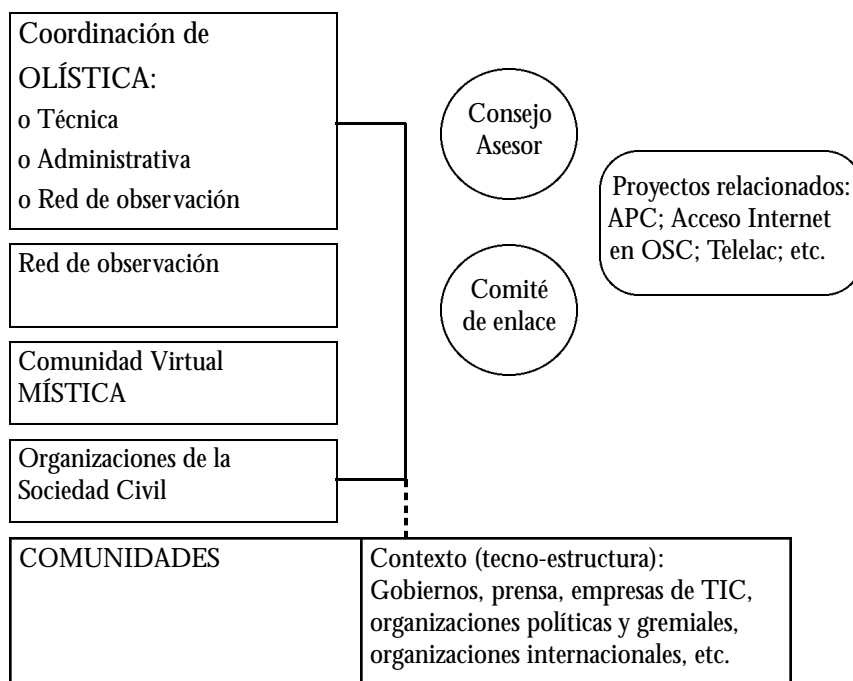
Coordinación de OLÍSTICA:
o Técnica
o Administrativa
o Red de observación

Consejo Asesor

Proyectos relacionados: APC; Acceso Internet en OSC; Telelac; etc.

Red de observación

Comité de enlace

Comunidad Virtual MÍSTICA

Organizaciones de la Sociedad Civil

| COMUNIDADES | Contexto (tecno-estructura): Gobiernos, prensa, empresas de TIC, organizaciones políticas y gremiales, organizaciones internacionales, etc. |
|---|---|